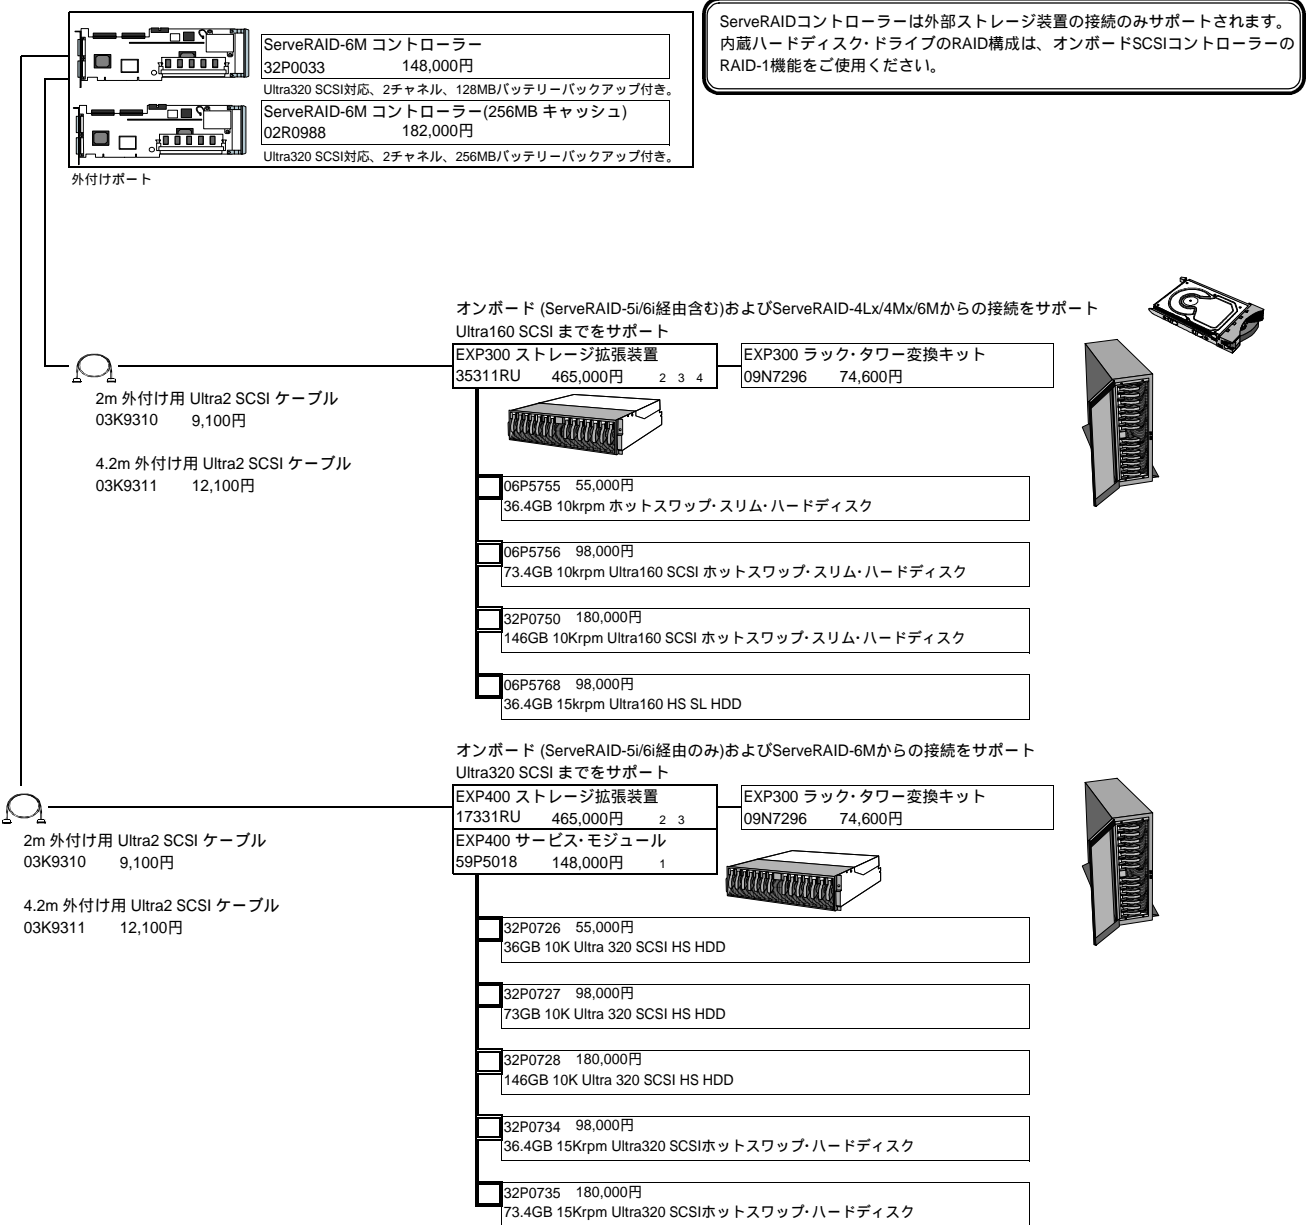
ServeRAID-6M コントローラー
32P0033 148,000円
Ultra320 SCSI対応、2チャネル、128MBバッテリーバックアップ付き。

ServeRAID-6M コントローラー(256MB キャッシュ)
02R0988 182,000円
Ultra320 SCSI対応、2チャネル、256MBバッテリーバックアップ付き。

外付けポート

ServeRAIDコントローラーは外部ストレージ装置の接続のみサポートされます。内蔵ハードディスク・ドライブのRAID構成は、オンボードSCSIコントローラーのRAID-1機能をご使用ください。

オンボード (ServeRAID-5i/6i経由含む)およびServeRAID-4Lx/4Mx/6Mからの接続をサポート
Ultra160 SCSI までをサポート

EXP300 ストレージ拡張装置
35311RU 465,000円 2 3 4

EXP300 ラック・タワー変換キット
09N7296 74,600円

2m 外付け用 Ultra2 SCSI ケーブル
03K9310 9,100円

4.2m 外付け用 Ultra2 SCSI ケーブル
03K9311 12,100円

06P5755 55,000円
36.4GB 10krpm ホットスワップ・スリム・ハードディスク

06P5756 98,000円
73.4GB 10krpm Ultra160 SCSI ホットスワップ・スリム・ハードディスク

32P0750 180,000円
146GB 10Krpm Ultra160 SCSI ホットスワップ・スリム・ハードディスク

06P5768 98,000円
36.4GB 15krpm Ultra160 HS SL HDD

オンボード (ServeRAID-5i/6i経由のみ)およびServeRAID-6Mからの接続をサポート
Ultra320 SCSI までをサポート

EXP400 ストレージ拡張装置
17331RU 465,000円 2 3

EXP300 ラック・タワー変換キット
09N7296 74,600円

EXP400 サービス・モジュール
59P5018 148,000円 1

2m 外付け用 Ultra2 SCSI ケーブル
03K9310 9,100円

4.2m 外付け用 Ultra2 SCSI ケーブル
03K9311 12,100円

32P0726 55,000円
36GB 10K Ultra 320 SCSI HS HDD

32P0727 98,000円
73GB 10K Ultra 320 SCSI HS HDD

32P0728 180,000円
146GB 10K Ultra 320 SCSI HS HDD

32P0734 98,000円
36.4GB 15Krpm Ultra320 SCSIホットスワップ・ハードディスク

32P0735 180,000円
73.4GB 15Krpm Ultra320 SCSIホットスワップ・ハードディスク